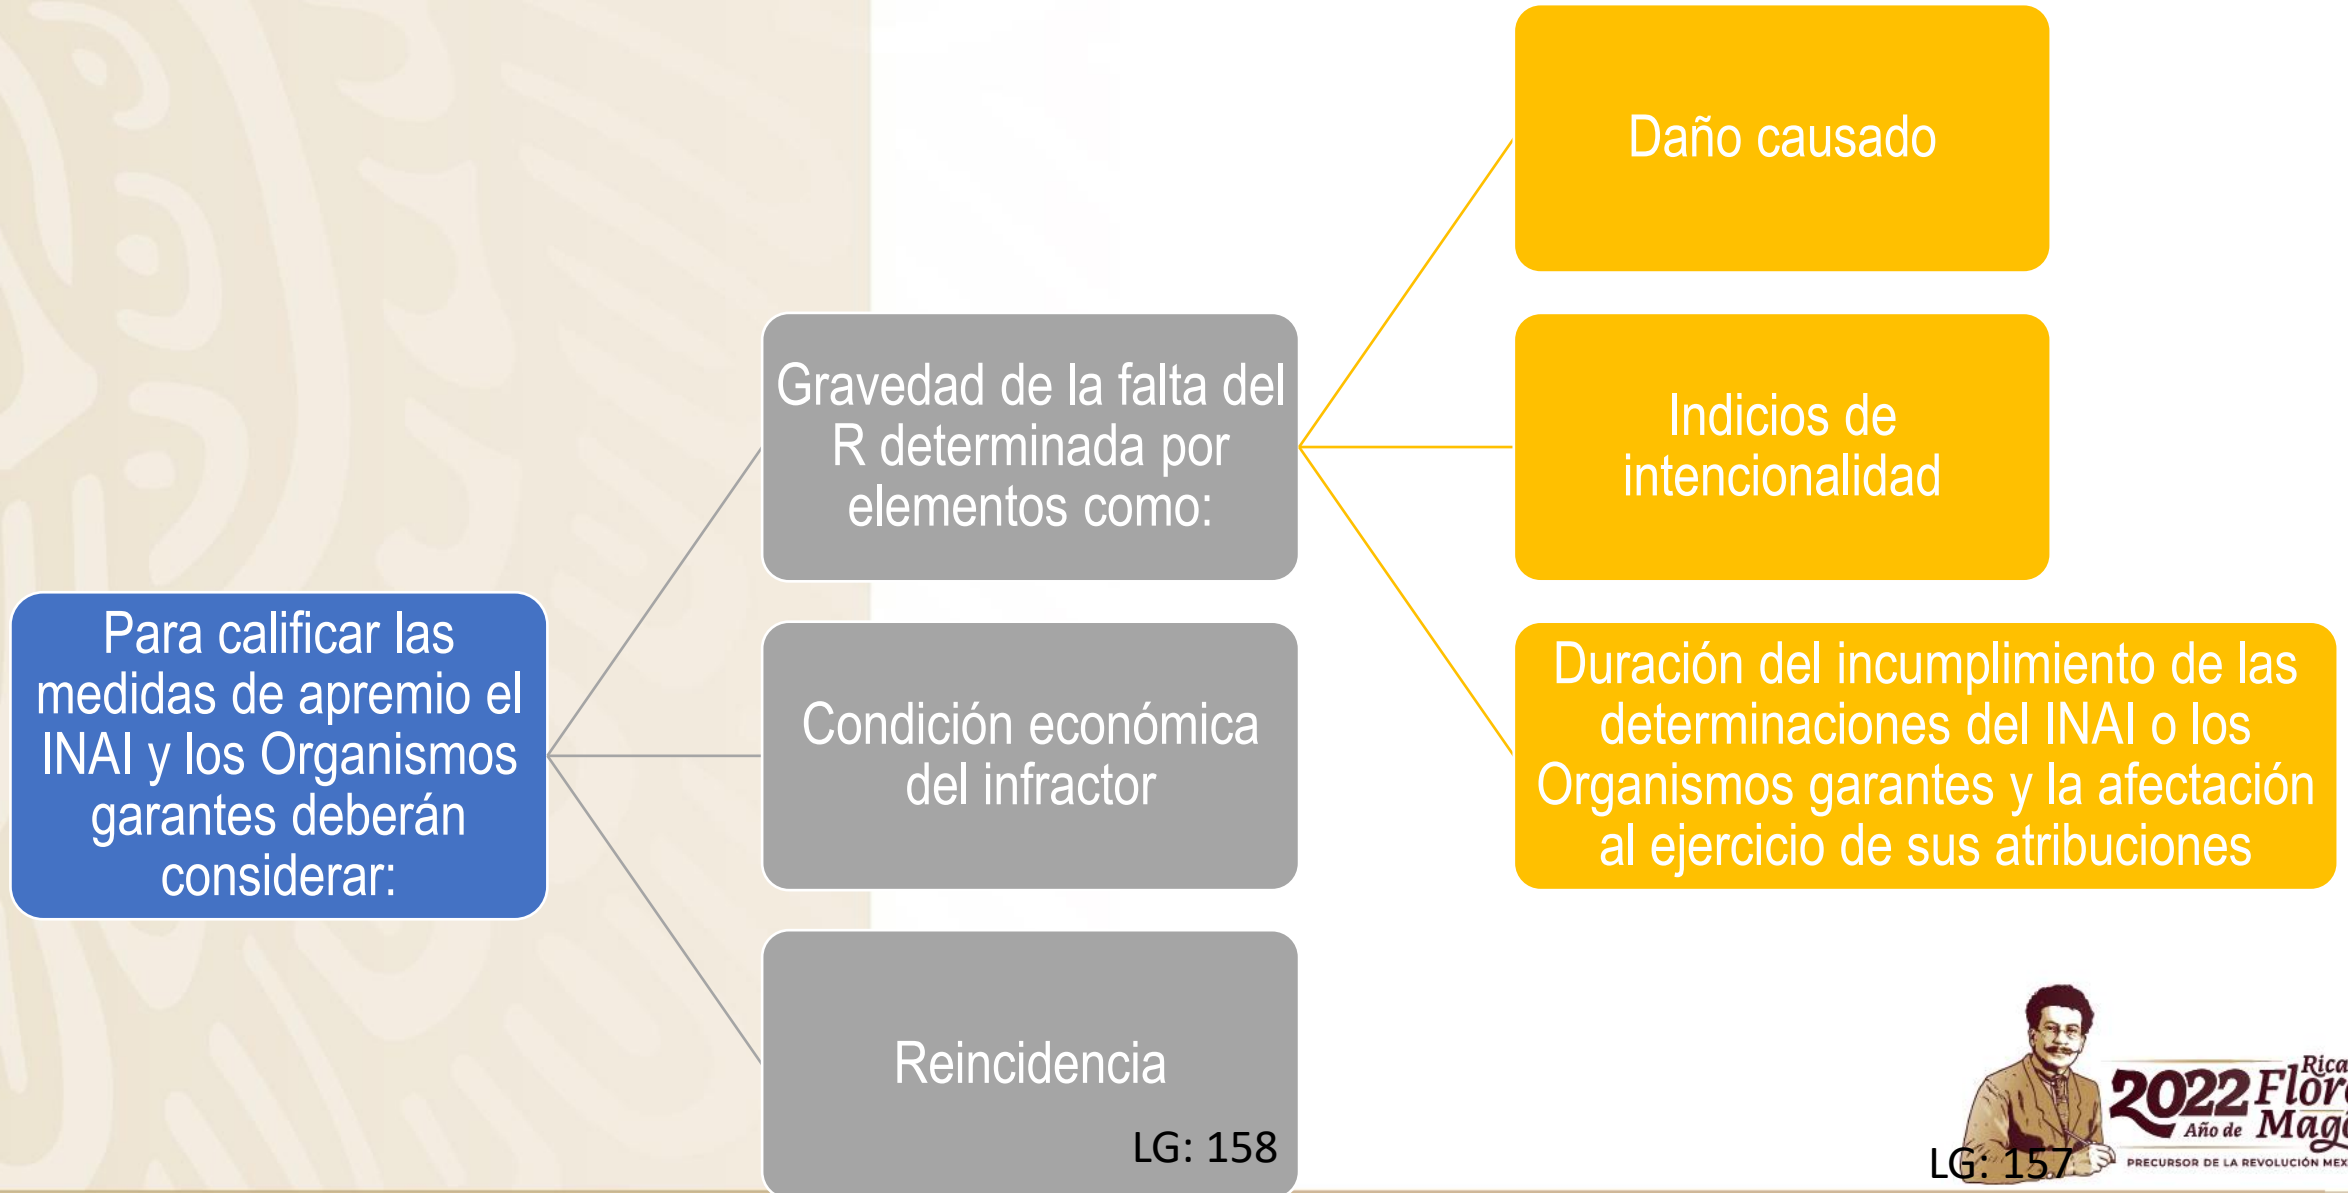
Para calificar las medidas de apremio el INAI y los Organismos garantes deberán considerar:

Gravedad de la falta del R determinada por elementos como:

Daño causado

Indicios de intencionalidad

Duración del incumplimiento de las determinaciones del INAI o los Organismos garantes y la afectación al ejercicio de sus atribuciones

Condición económica del infractor

Reincidencia

LG: 158

LG: 157

2022 Año de Rica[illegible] Flor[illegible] Mag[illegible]
PRECURSOR DE LA REVOLUCIÓN MEX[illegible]